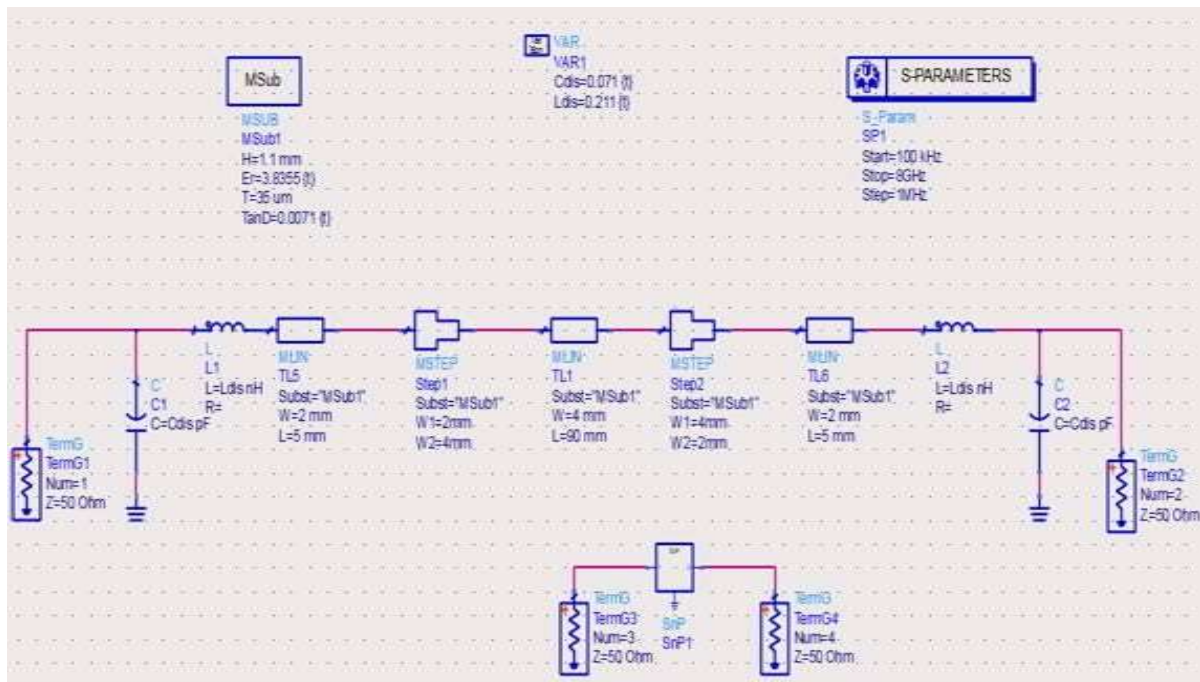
MSub

MSUB
MSub1
H=1.1 mm
Er=3.8355 {t}
T=35 um
TanD=0.0071 {t}

VAR
VAR1
Cdis=0.071 {t}
Ldis=0.211 {t}

S-PARAMETERS

S_Param
SP1
Start=100 kHz
Stop=8GHz
Step=1MHz

C
C1
C=Cdis pF

L
L1
L=Ldis nH
R=

MLIN
TL5
Subst="MSub1"
W=2 mm
L=5 mm

MSTEP
Step1
Subst="MSub1"
W1=2mm
W2=4mm

MLIN
TL1
Subst="MSub1"
W=4 mm
L=90 mm

MSTEP
Step2
Subst="MSub1"
W1=4mm
W2=2mm

MLIN
TL6
Subst="MSub1"
W=2 mm
L=5 mm

L
L2
L=Ldis nH
R=

C
C2
C=Cdis pF

TermG
TermG1
Num=1
Z=50 Ohm

TermG
TermG2
Num=2
Z=50 Ohm

TermG
TermG3
Num=3
Z=50 Ohm

SnP
SnP1

TermG
TermG4
Num=4
Z=50 Ohm